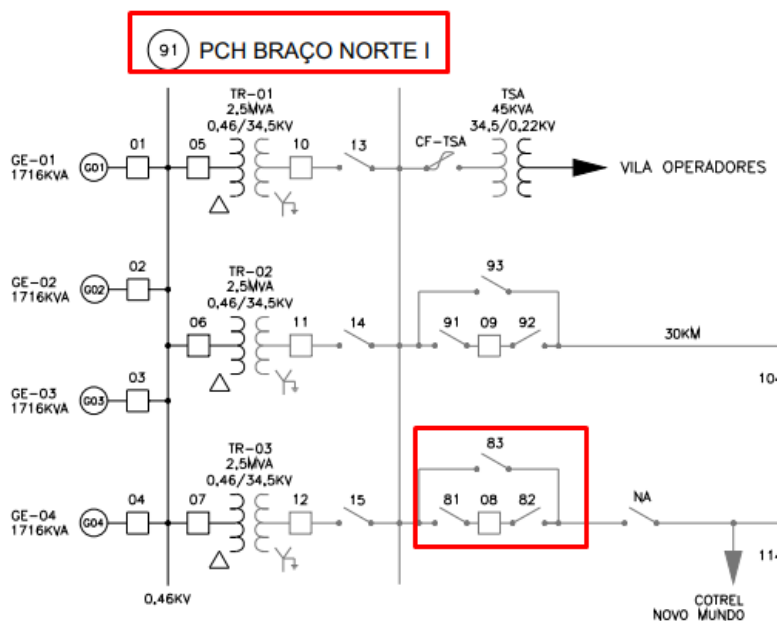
91 PCH BRAÇO NORTE I

TR-01
2,5MVA
0,46/34,5KV

TSA
45KVA
34,5/0,22KV

GE-01
1716KVA
G01
01
05
10
13
CF-TSA
VILA OPERADORES

GE-02
1716KVA
G02
02
TR-02
2,5MVA
0,46/34,5KV
93
06
11
14
91
09
92
30KM
10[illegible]

GE-03
1716KVA
G03
03

TR-03
2,5MVA
0,46/34,5KV
83
GE-04
1716KVA
G04
04
07
12
15
81
08
82
NA
11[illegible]

0,46KV
COTREL
NOVO MUNDO